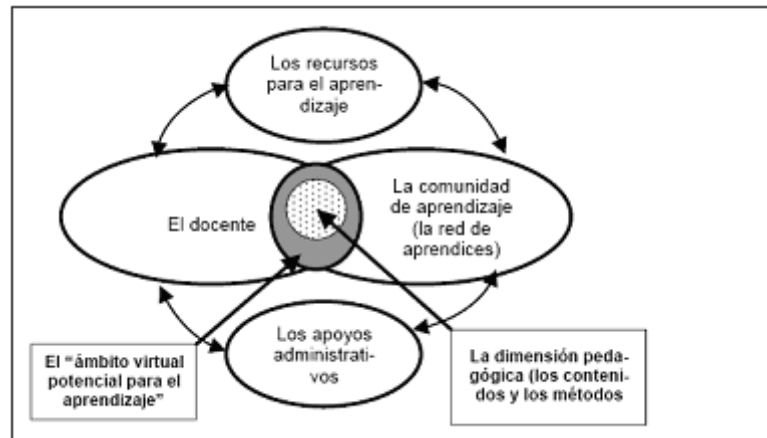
Los recursos para el aprendizaje

El docente

La comunidad de aprendizaje (la red de aprendices)

Los apoyos administrativos

El “ámbito virtual potencial para el aprendizaje”

La dimensión pedagógica (los contenidos y los métodos